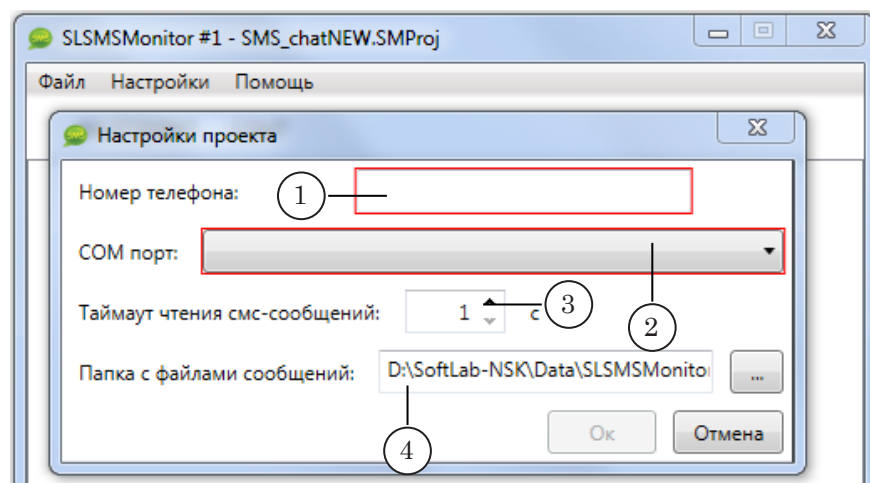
SLSMSMonitor #1 - SMS_chatNEW.SMProj

Файл Настройки Помощь

Настройки проекта

Номер телефона:

1

COM порт:

2

Таймаут чтения смс-сообщений: 1 с

3

Папка с файлами сообщений: D:\SoftLab-NSK\Data\SLSMSMonito

...

4

Ок Отмена